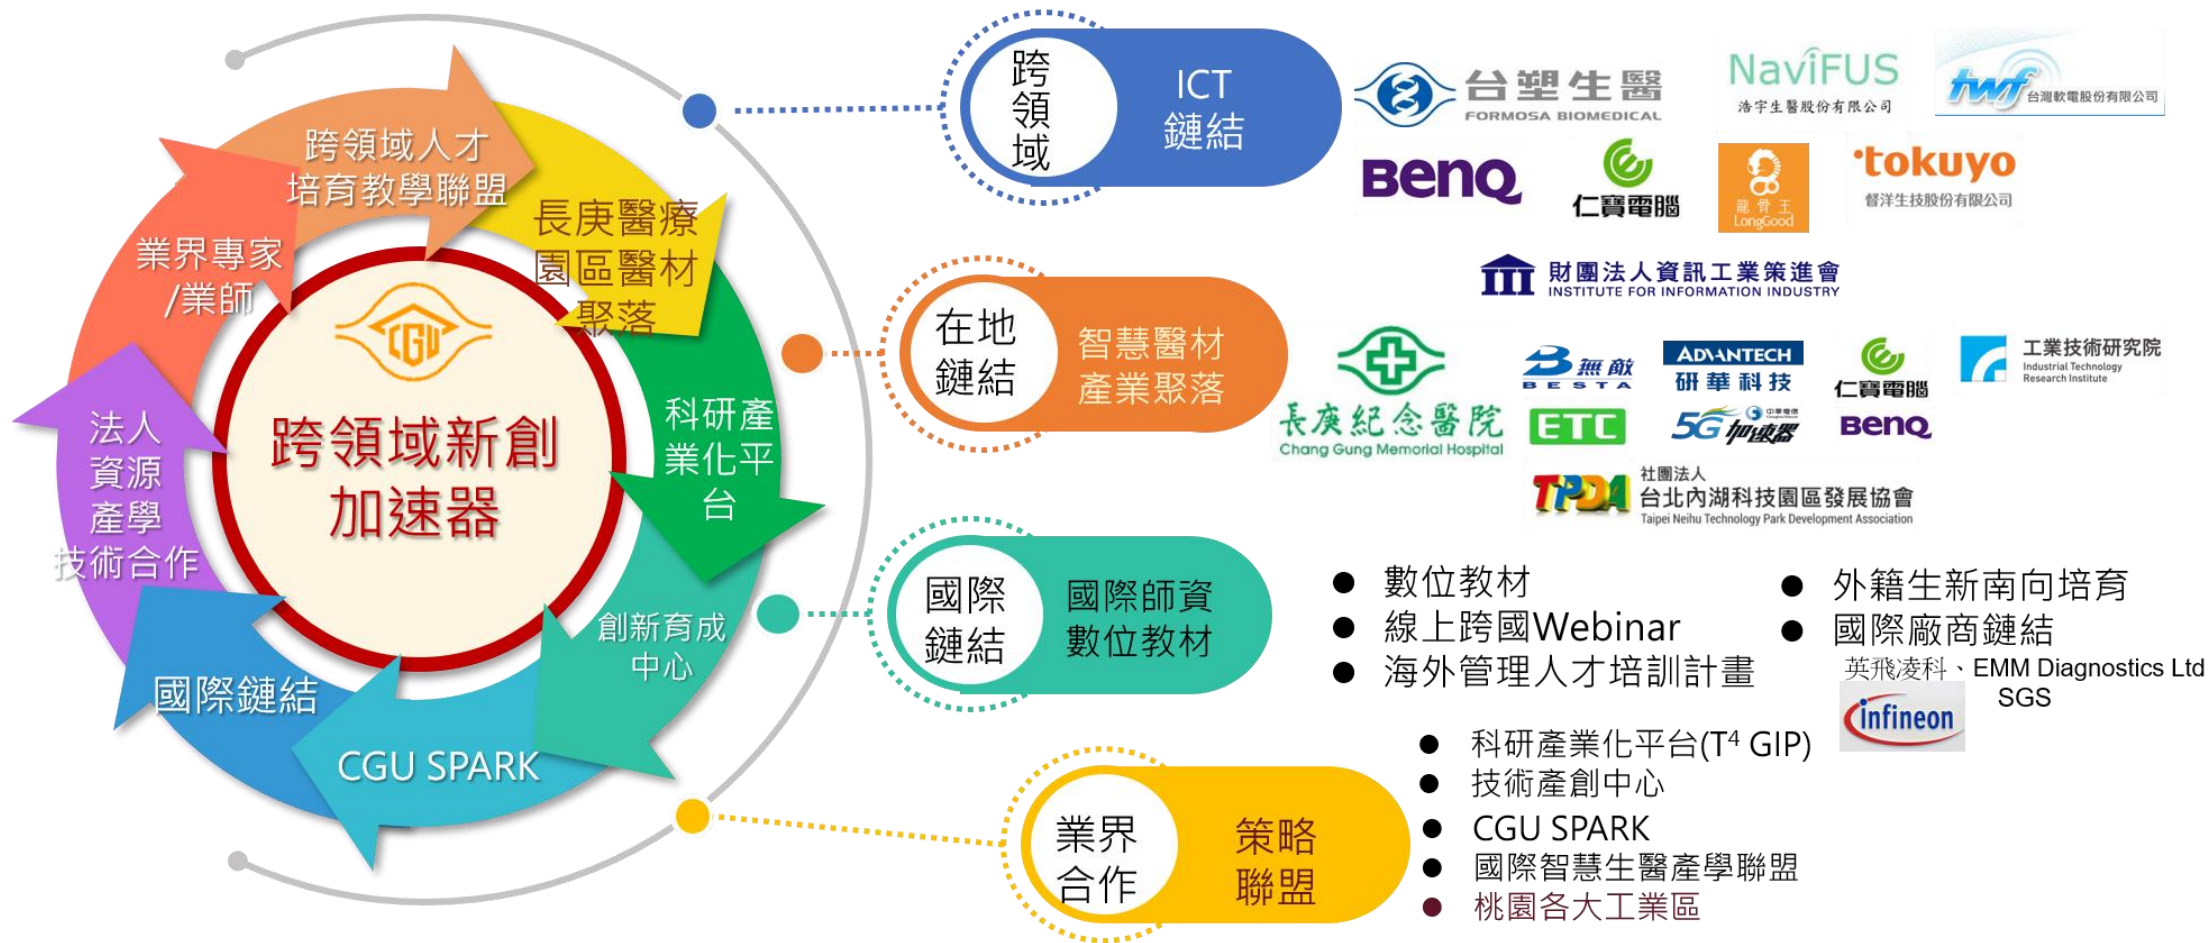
跨領域人才培育教學聯盟

長庚醫療園區醫材聚落

科研產業化平台

創新育成中心

CGU SPARK

國際鏈結

法人資源產學技術合作

業界專家/業師

CGU

跨領域新創加速器

跨領域

ICT 鏈結

台塑生醫 FORMOSA BIOMEDICAL

NaviFUS 浩宇生醫股份有限公司

twf 台灣軟電股份有限公司

BenQ

仁寶電腦

龍骨王 LongGood

tokuyo 督洋生技股份有限公司

財團法人資訊工業策進會 INSTITUTE FOR INFORMATION INDUSTRY

在地鏈結

智慧醫材產業聚落

長庚紀念醫院 Chang Gung Memorial Hospital

無敵 BESTA

ADVANTECH 研華科技

仁寶電腦

工業技術研究院 Industrial Technology Research Institute

ETC

5G 加速器

BenQ

TPDA 社團法人 台北內湖科技園區發展協會 Taipei Neihu Technology Park Development Association

國際鏈結

國際師資數位教材

● 數位教材
● 線上跨國Webinar
● 海外管理人才培訓計畫

● 外籍生新南向培育
● 國際廠商鏈結

英飛凌科、EMM Diagnostics Ltd SGS

infineon

業界合作

策略聯盟

● 科研產業化平台(T$^4$ GIP)
● 技術產創中心
● CGU SPARK
● 國際智慧生醫產學聯盟
● 桃園各大工業區